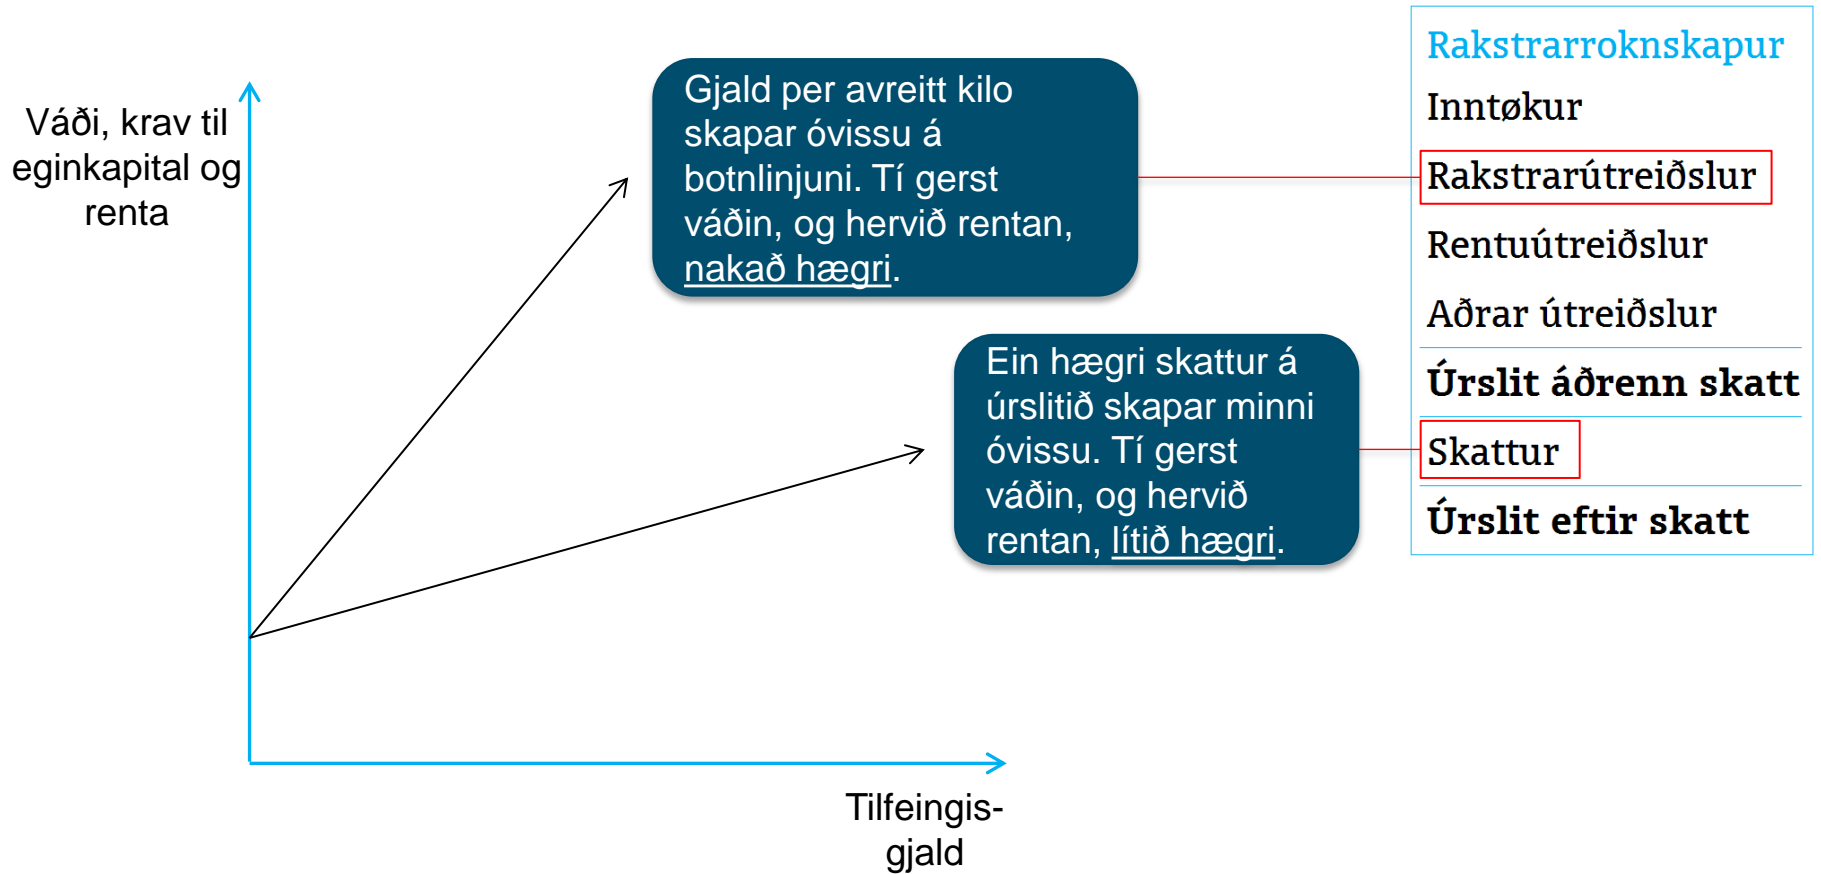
Váði, krav til eginkapital og renta

Gjald per avreitt kilo skapar óvissu á botnlinjuni. Tí gerst váðin, og hervið rentan, nakað hægri.

Ein hægri skattur á úrslitið skapar minni óvissu. Tí gerst váðin, og hervið rentan, lítið hægri.

Tilfeingis-gjald

Rakstrarroknskapur
Inntøkur
Rakstrarútreiðslur
Rentuútreiðslur
Aðrar útreiðslur
Úrslit áðrenn skatt
Skattur
Úrslit eftir skatt